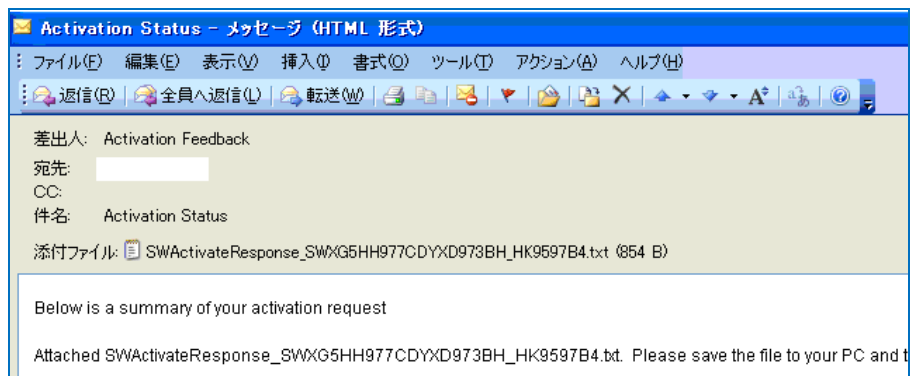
Activation Status - ﾒｯｾｰｼﾞ (HTML 形式)

ファイル(F) 編集(E) 表示(V) 挿入(I) 書式(O) ツール(T) アクション(A) ヘルプ(H)

返信(R) 全員へ返信(L) 転送(W)

差出人: Activation Feedback
宛先:
CC:
件名: Activation Status

添付ファイル: SWActivateResponse_SWXG5HH977CDYXD973BH_HK9597B4.txt (854 B)

Below is a summary of your activation request

Attached SWActivateResponse_SWXG5HH977CDYXD973BH_HK9597B4.txt. Please save the file to your PC and t